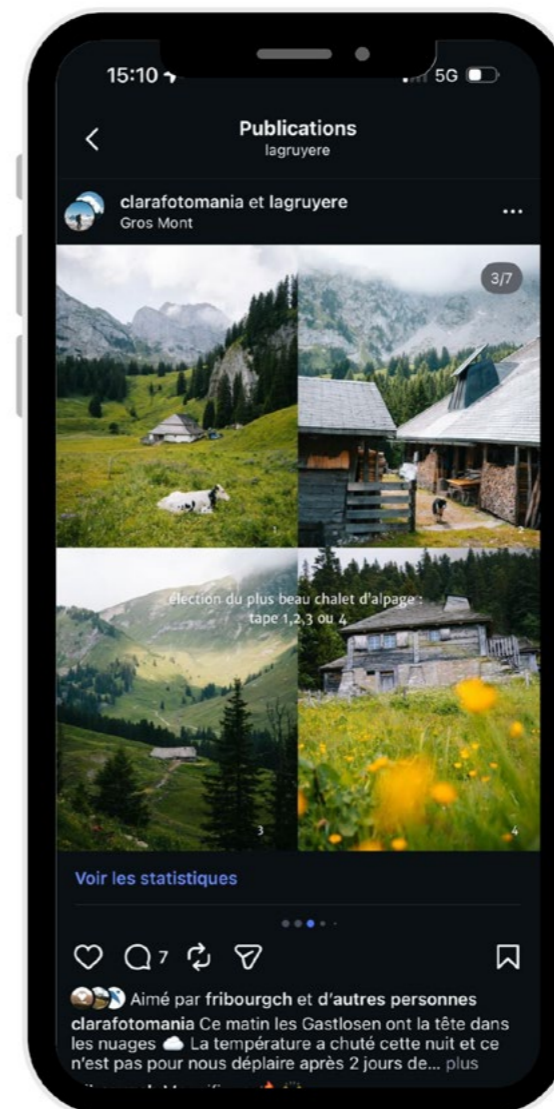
15:10

5G

Publications
lagruyere

clarafotomania et lagruyere
Gros Mont

3/7

élection du plus beau chalet d'alpage :
tape 1,2,3 ou 4

3

4

Voir les statistiques

7

Aimé par fribourgch et d'autres personnes

clarafotomania Ce matin les Gastlosen ont la tête dans les nuages ☁️ La température a chuté cette nuit et ce n'est pas pour nous déplaire après 2 jours de... plus

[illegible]